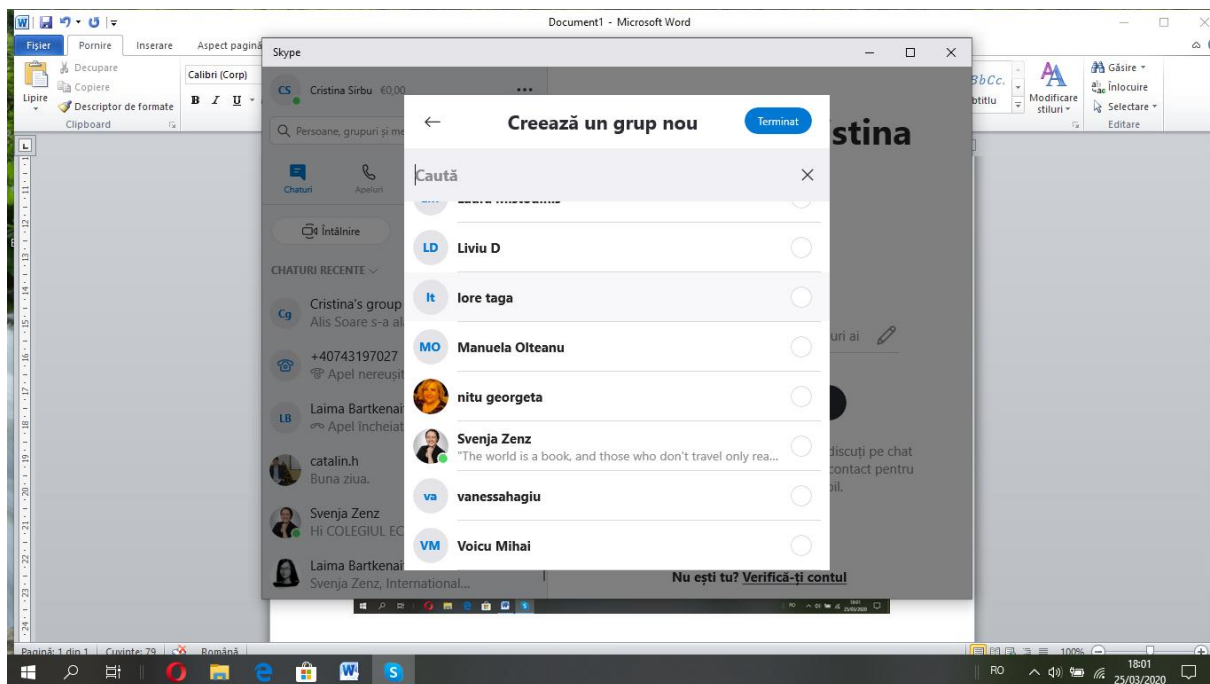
Document1 - Microsoft Word

Fișier Pornire Inserare Aspect pagină

Decupare
Copiere
Lipire
Descriptor de formate
Clipboard

Calibri (Corp)

B I U

Skype

CS Cristina Sirbu €0,00 ...

Persoane, grupuri și me

Chaturi Apeluri

Întâlnire

CHATURI RECENTE

Cg Cristina's group
Alis Soare s-a al

+40743197027
Apel nereușit

LB Laima Bartkenait
Apel încheiat

catalin.h
Buna ziua.

Svenja Zenz
Hi COLEGIUL EC

Laima Bartkenait
Svenja Zenz, International...

Creează un grup nou

Terminat

Caută

LD Liviu D

lt lore taga

MO Manuela Olteanu

nitu georgeta

Svenja Zenz
"The world is a book, and those who don't travel only rea...

va vanessahagiu

VM Voicu Mihai

stina

uri ai

discuți pe chat
contact pentru
bil.

Nu ești tu? Verifică-ți contul

BbCc.
btitlu

Modificare stiluri

Găsire
Înlocuire
Selectare
Editare

Pagină: 1 din 1 Cuvinte: 79 Română

100%

RO 18:01 25/03/2020